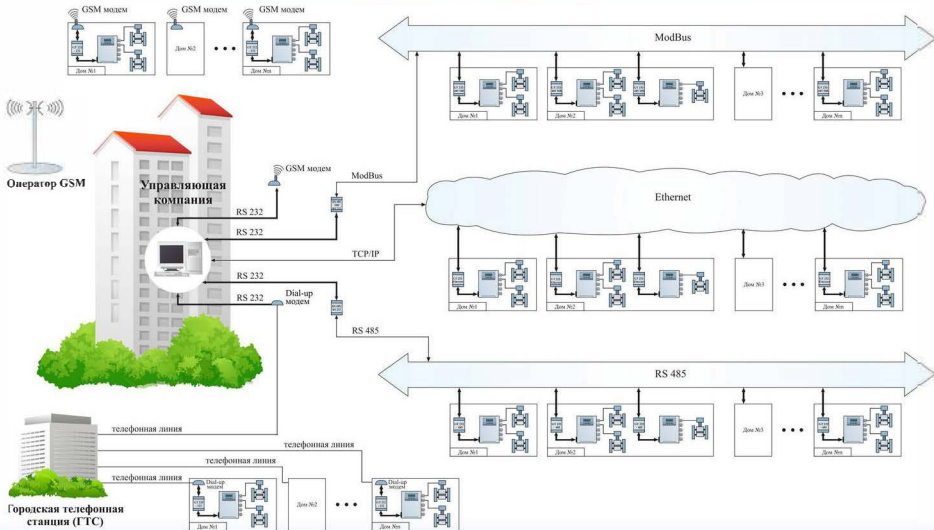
GSM модем
GSM модем
GSM модем
Дом №1
Дом №2
• • •
Дом №n

ModBus
Дом №1
Дом №2
Дом №3
• • •
Дом №n

Оператор GSM

Управляющая компания

GSM модем
ModBus
RS 232
RS 232

Ethernet
TCP/IP
Дом №1
Дом №2
Дом №3
• • •
Дом №n

RS 232
RS 232
Dial-up модем
RS 485

RS 485
Дом №1
Дом №2
Дом №3
• • •
Дом №n

телефонная линия
телефонная линия
телефонная линия
телефонная линия

Городская телефонная станция (ГТС)

Dial-up модем
Дом №1
Дом №2
• • •
Dial-up модем
Дом №n